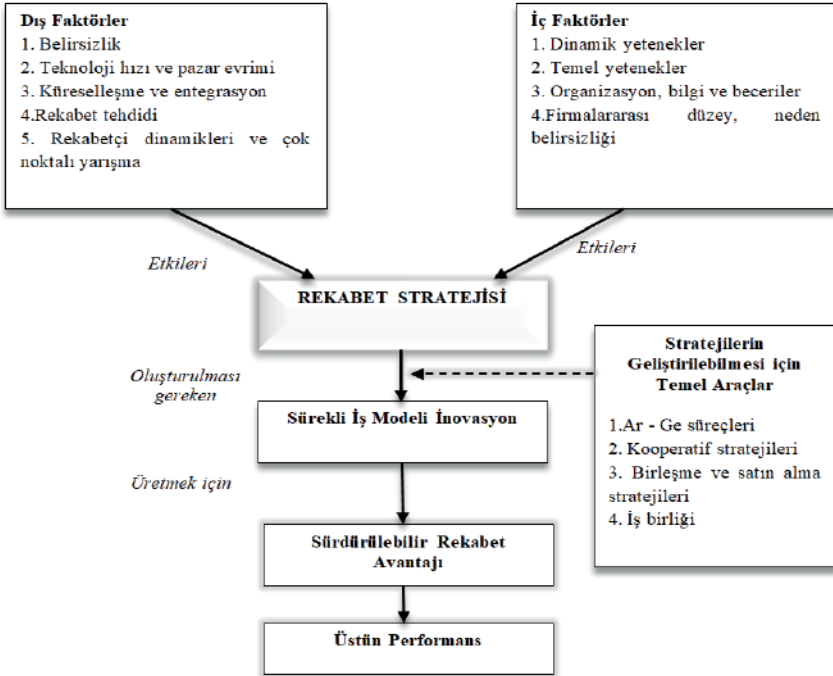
Dış Faktörler
1. Belirsizlik
2. Teknoloji hızı ve pazar evrimi
3. Küreselleşme ve entegrasyon
4.Rekabet tehdidi
5. Rekabetçi dinamikleri ve çok noktalı yarışma

İç Faktörler
1. Dinamik yetenekler
2. Temel yetenekler
3. Organizasyon, bilgi ve beceriler
4.Firmalararası düzey, neden belirsizliği

Etkileri

Etkileri

REKABET STRATEJİSİ

Stratejilerin Geliştirilebilmesi için Temel Araçlar
1.Ar - Ge süreçleri
2. Kooperatif stratejileri
3. Birleşme ve satın alma stratejileri
4. İş birliği

Oluşturulması gereken

Sürekli İş Modeli İnovasyon

Üretmek için

Sürdürülebilir Rekabet Avantajı

Üstün Performans